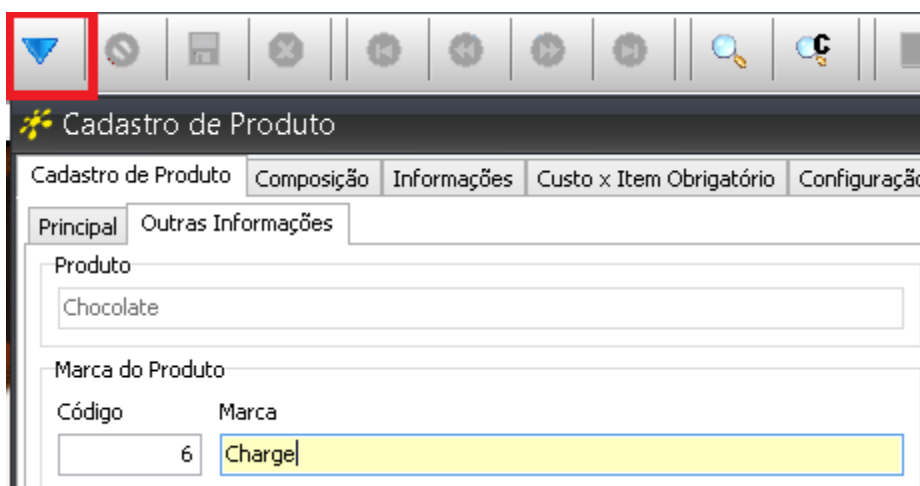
Cadastro de Produto

Cadastro de Produto | Composição | Informações | Custo x Item Obrigatório | Configuraçã

Principal | Outras Informações

Produto

Chocolate

Marca do Produto

Código

6

Marca

Charge